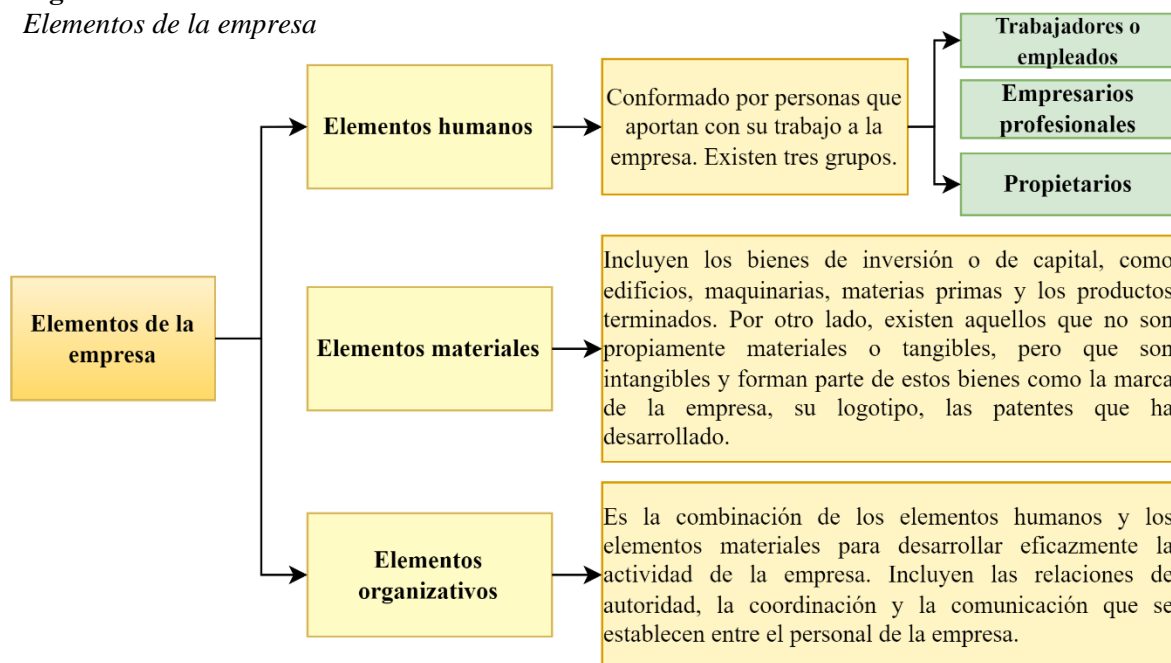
*Elementos de la empresa*

Elementos de la empresa

Elementos humanos

Conformado por personas que aportan con su trabajo a la empresa. Existen tres grupos.

Trabajadores o empleados

Empresarios profesionales

Propietarios

Elementos materiales

Incluyen los bienes de inversión o de capital, como edificios, maquinarias, materias primas y los productos terminados. Por otro lado, existen aquellos que no son propiamente materiales o tangibles, pero que son intangibles y forman parte de estos bienes como la marca de la empresa, su logotipo, las patentes que ha desarrollado.

Elementos organizativos

Es la combinación de los elementos humanos y los elementos materiales para desarrollar eficazmente la actividad de la empresa. Incluyen las relaciones de autoridad, la coordinación y la comunicación que se establecen entre el personal de la empresa.